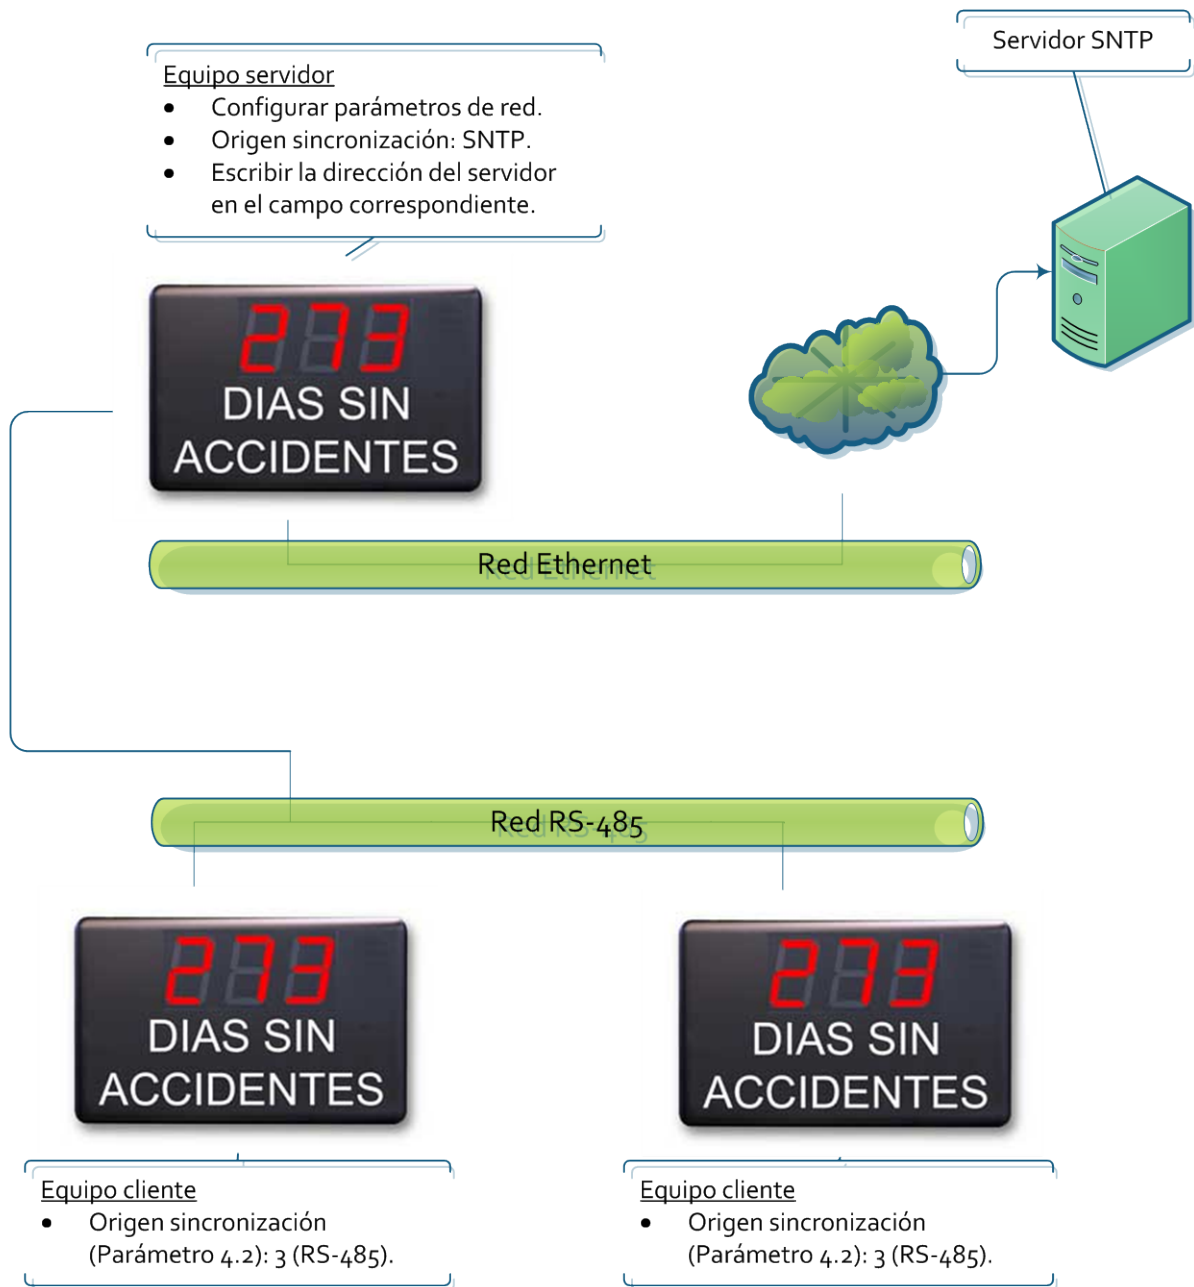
Servidor SNTP

Equipo servidor
- Configurar parámetros de red.
- Origen sincronización: SNTP.
- Escribir la dirección del servidor en el campo correspondiente.

273
DIAS SIN ACCIDENTES

Red Ethernet

Red RS-485

273
DIAS SIN ACCIDENTES

273
DIAS SIN ACCIDENTES

Equipo cliente
- Origen sincronización (Parámetro 4.2): 3 (RS-485).

Equipo cliente
- Origen sincronización (Parámetro 4.2): 3 (RS-485).